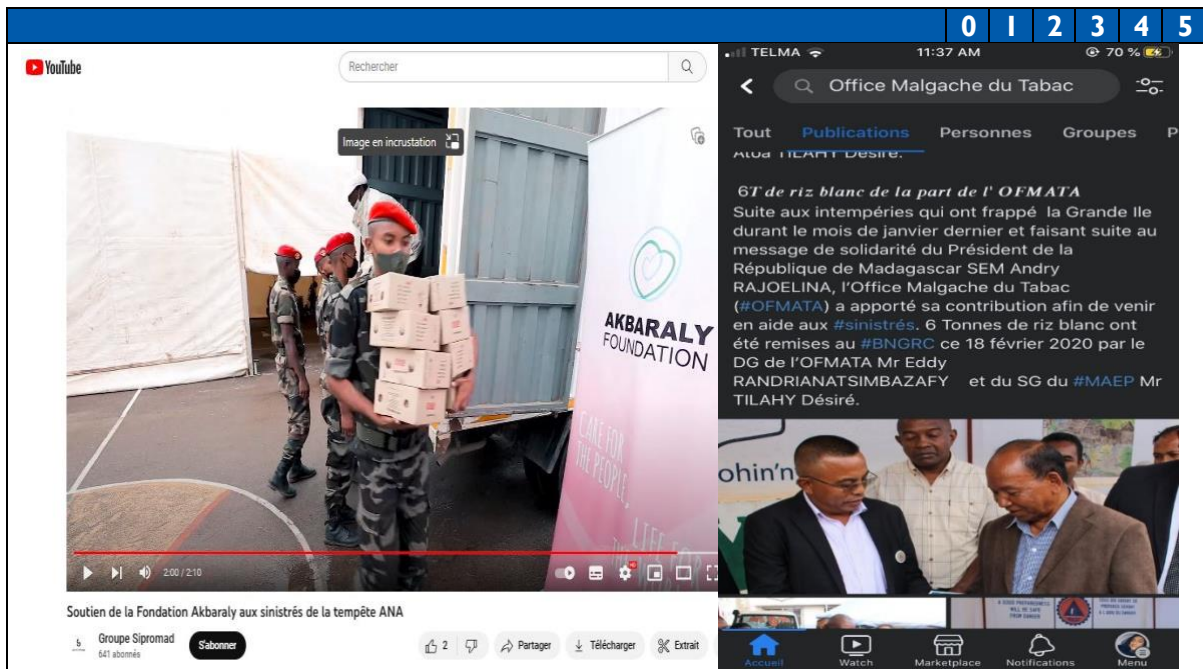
0 1 2 3 4 5

YouTube

Rechercher

Image en incrustation

AKBARALY FOUNDATION

CARE FOR THE PEOPLE,

2:00 / 2:10

Soutien de la Fondation Akbaraly aux sinistrés de la tempête ANA

Groupe Sipromad
641 abonnés

S'abonner

2

Partager

Télécharger

Extrait

TELMA 11:37 AM 70 %

Office Malgache du Tabac

Tout Publications Personnes Groupes P

Atoa TILAHY Désiré.

6T de riz blanc de la part de l' OFMATA
Suite aux intempéries qui ont frappé la Grande Ile durant le mois de janvier dernier et faisant suite au message de solidarité du Président de la République de Madagascar SEM Andry RAJOELINA, l'Office Malgache du Tabac (#OFMATA) a apporté sa contribution afin de venir en aide aux #sinistrés. 6 Tonnes de riz blanc ont été remises au #BNGRC ce 18 février 2020 par le DG de l'OFMATA Mr Eddy RANDRIANATSIMBAZAFY et du SG du #MAEP Mr TILAHY Désiré.

ohin'n

Accueil Watch Marketplace Notifications Menu